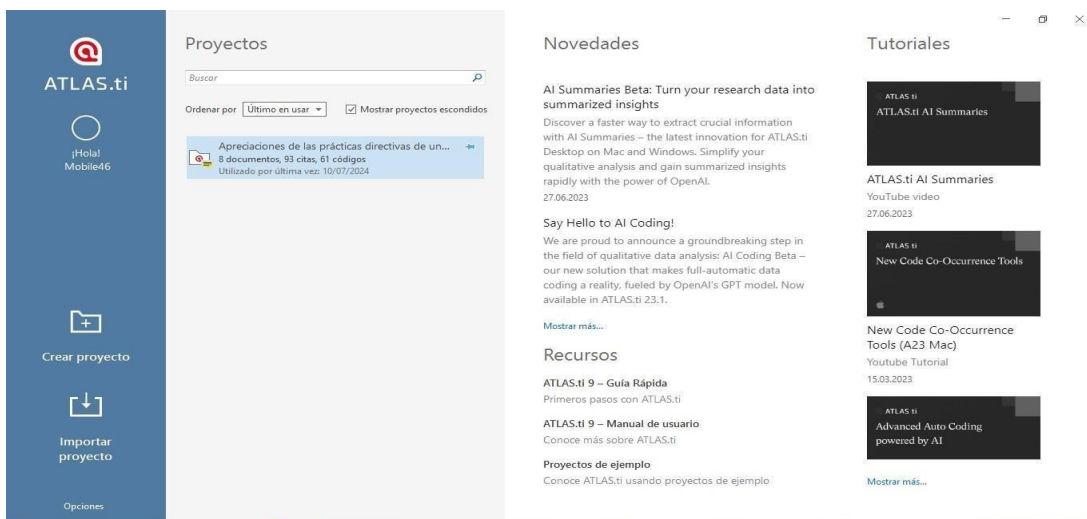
ATLAS.ti

¡Hola!
Mobile46

Crear proyecto

Importar proyecto

Opciones

Proyectos

Buscar

Ordenar por Último en usar

Mostrar proyectos escondidos

Apreciaciones de las prácticas directivas de un...
8 documentos, 93 citas, 61 códigos
Utilizado por última vez: 10/07/2024

Novedades

AI Summaries Beta: Turn your research data into summarized insights

Discover a faster way to extract crucial information with AI Summaries – the latest innovation for ATLAS.ti Desktop on Mac and Windows. Simplify your qualitative analysis and gain summarized insights rapidly with the power of OpenAI.
27.06.2023

Say Hello to AI Coding!

We are proud to announce a groundbreaking step in the field of qualitative data analysis: AI Coding Beta – our new solution that makes full-automatic data coding a reality, fueled by OpenAI's GPT model. Now available in ATLAS.ti 23.1.

Mostrar más...

Recursos

ATLAS.ti 9 – Guía Rápida
Primeros pasos con ATLAS.ti

ATLAS.ti 9 – Manual de usuario
Conoce más sobre ATLAS.ti

Proyectos de ejemplo
Conoce ATLAS.ti usando proyectos de ejemplo

Tutoriales

ATLAS.ti
ATLAS.ti AI Summaries

ATLAS.ti AI Summaries
YouTube video
27.06.2023

ATLAS.ti
New Code Co-Occurrence Tools

New Code Co-Occurrence Tools (A23 Mac)
Youtube Tutorial
15.03.2023

ATLAS.ti
Advanced Auto Coding powered by AI

Mostrar más...